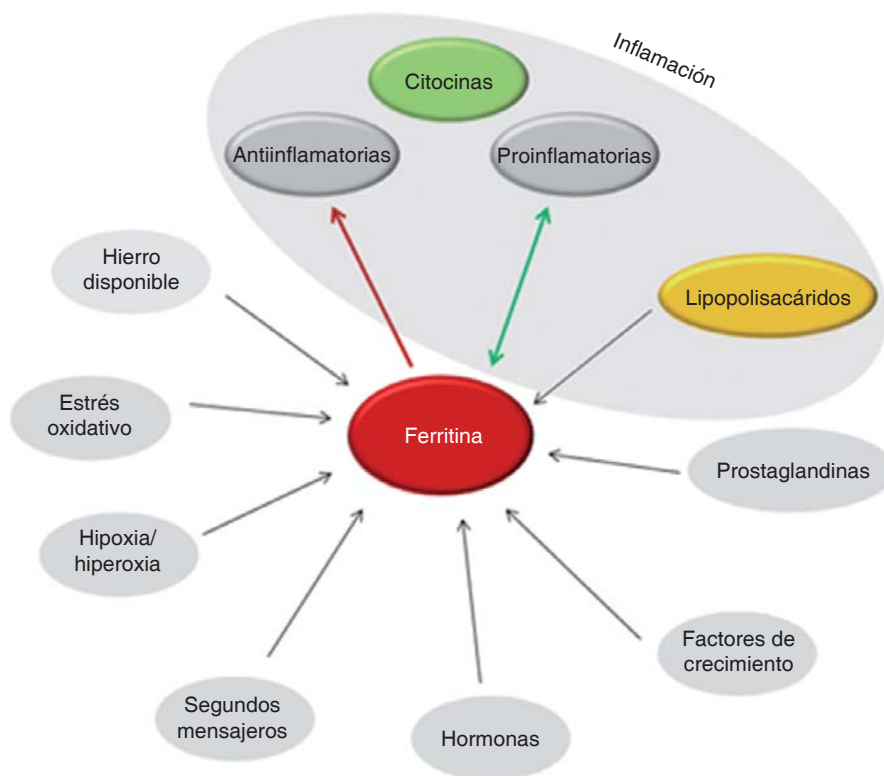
Inflamación

Citocinas

Antiinflamatorias

Proinflamatorias

Hierro disponible

Lipopolisacáridos

Estrés oxidativo

Ferritina

Prostaglandinas

Hipoxia/ hiperoxia

Factores de crecimiento

Segundos mensajeros

Hormonas